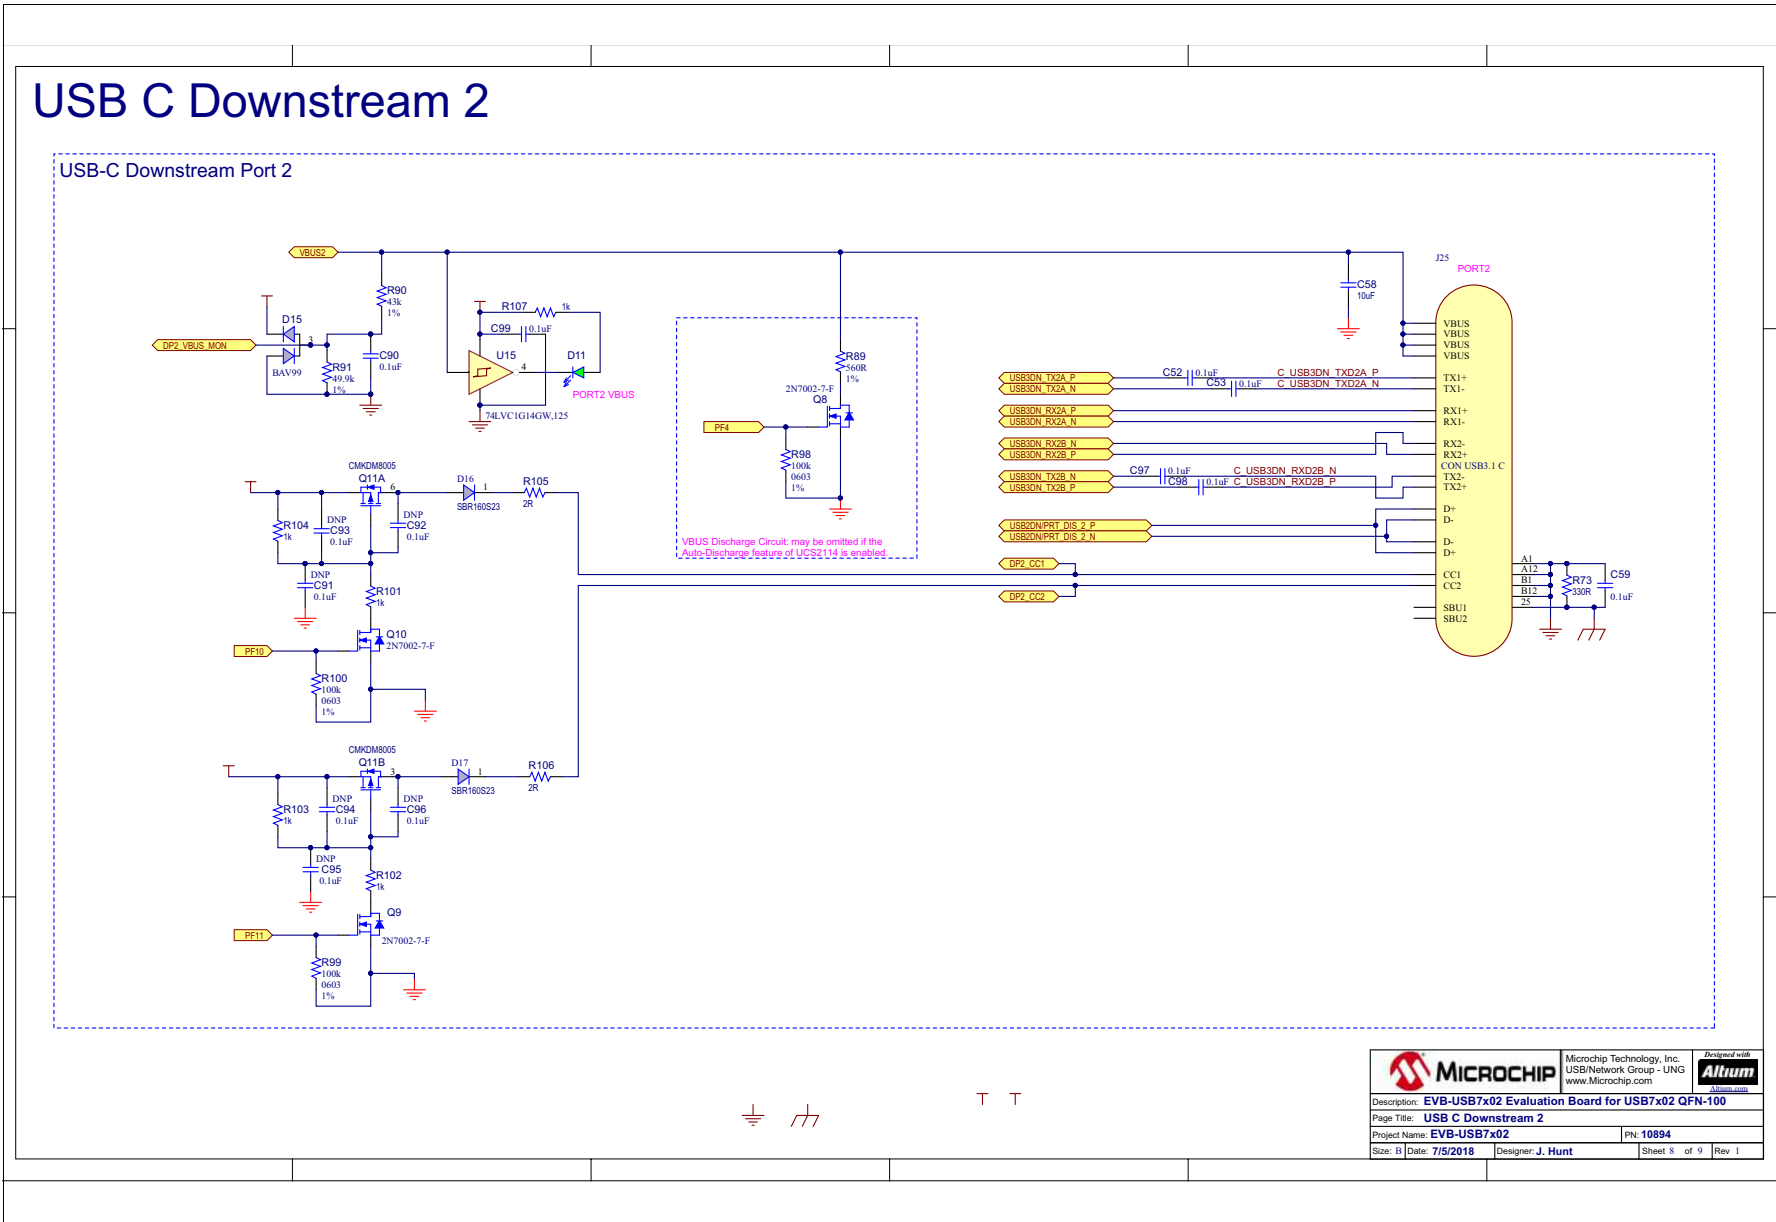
USB C Downstream 2

USB-C Downstream Port 2

VBUS2
R90
43k
1%
D15
3
DP2_VBUS_MON
R91
49.9k
1%
C90
0.1uF
BAV99

R107
1k
C99
0.1uF
U15
4
D11
PORT2 VBUS
74LVC1G14GW,125

R89
560R
1%
2N7002-7-F
Q8
PF4
R98
100k
0603
1%
VBUS Discharge Circuit: may be omitted if the Auto-Discharge feature of UCS2114 is enabled.

C58
10uF
J25
PORT2
VBUS
VBUS
VBUS
VBUS
USB3DN_TX2A_P
USB3DN_TX2A_N
C52
0.1uF
C53
0.1uF
C_USB3DN_TXD2A_P
C_USB3DN_TXD2A_N
TX1+
TX1-
USB3DN_RX2A_P
USB3DN_RX2A_N
RX1+
RX1-
USB3DN_RX2B_N
USB3DN_RX2B_P
RX2-
RX2+
CON USB3.1 C
USB3DN_TX2B_N
USB3DN_TX2B_P
C97
0.1uF
C98
0.1uF
C_USB3DN_RXD2B_N
C_USB3DN_RXD2B_P
TX2-
TX2+
D+
D-
USB2DN/PRT_DIS_2_P
USB2DN/PRT_DIS_2_N
D-
D+
DP2_CC1
DP2_CC2
CC1
CC2
A1
A12
B1
B12
25
R73
330R
C59
0.1uF
SBU1
SBU2

CMKDM8005
Q11A
6
D16
1
R105
2R
SBR160S23
R104
1k
DNP
C93
0.1uF
DNP
C92
0.1uF
DNP
C91
0.1uF
R101
1k
Q10
2N7002-7-F
PF10
R100
100k
0603
1%

CMKDM8005
Q11B
3
D17
1
R106
2R
SBR160S23
R103
1k
DNP
C94
0.1uF
DNP
C96
0.1uF
DNP
C95
0.1uF
R102
1k
Q9
2N7002-7-F
PF11
R99
100k
0603
1%

MICROCHIP
Microchip Technology, Inc.
USB/Network Group - UNG
www.Microchip.com
Designed with
Altium
Altium.com
Description: EVB-USB7x02 Evaluation Board for USB7x02 QFN-100
Page Title: USB C Downstream 2
Project Name: EVB-USB7x02
PN: 10894
Size: B
Date: 7/5/2018
Designer: J. Hunt
Sheet 8 of 9
Rev 1